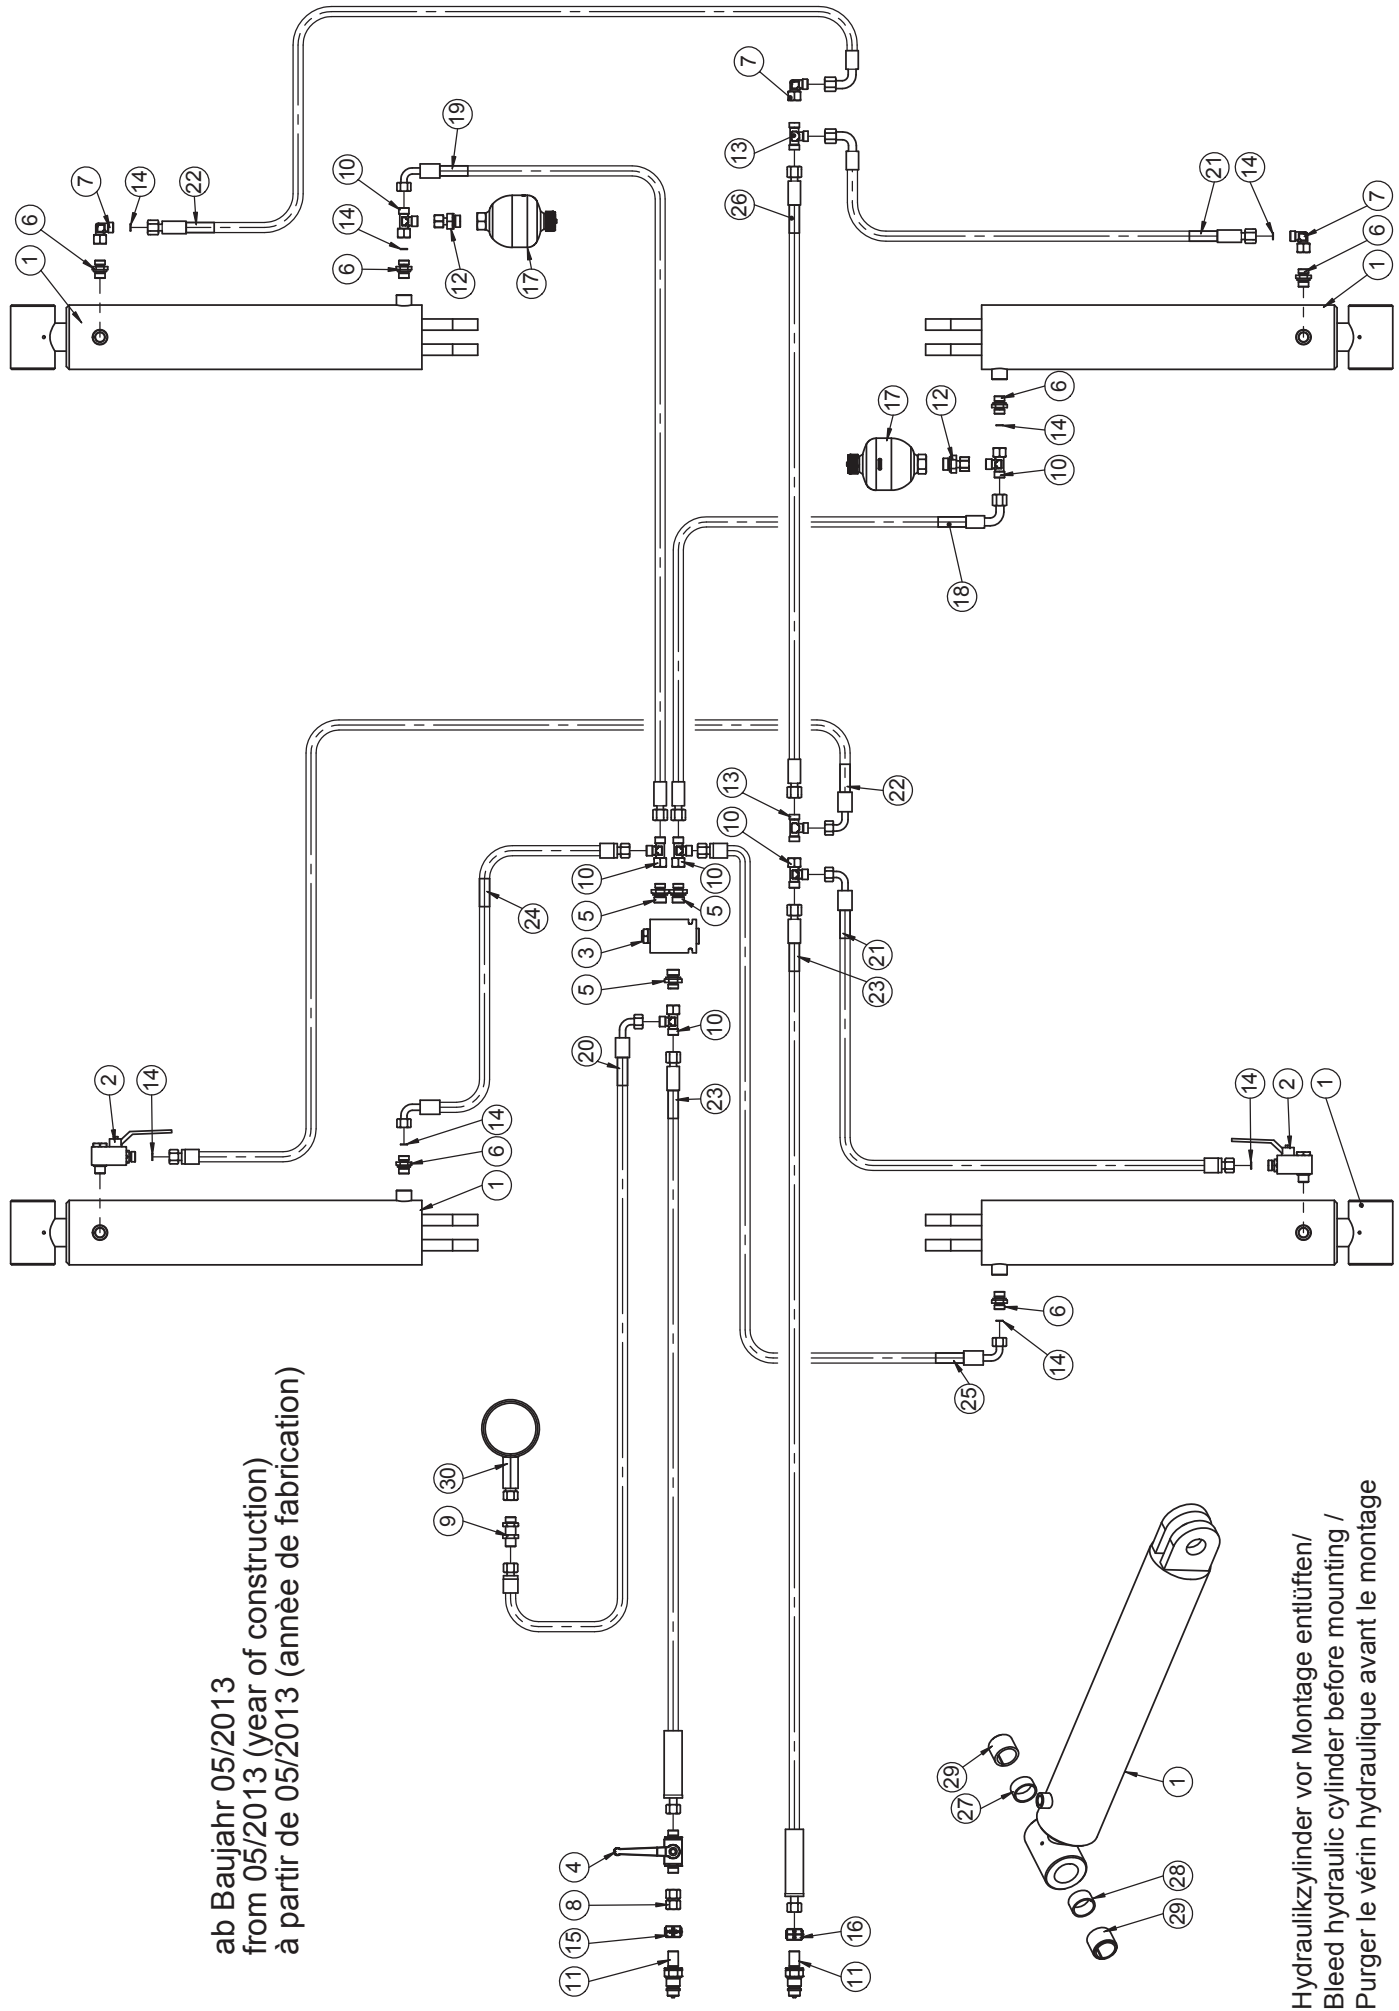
ab Baujahr 05/2013
from 05/2013 (year of construction)
à partir de 05/2013 (année de fabrication)

Hydraulikzylinder vor Montage entlüften/
Bleed hydraulic cylinder before mounting /
Purger le vérin hydraulique avant le montage

1 6 7 14 22 10 19 14 6 12 17 7 13 26 21 14 7 6 1 6 17 12 14 10 18 22 13 10 10 10 24 5 5 3 5 21 23 10 20 23 2 14 14 6 1 14 2 1 6 14 25 30 9 4 8 15 11 16 11 29 27 1 28 29